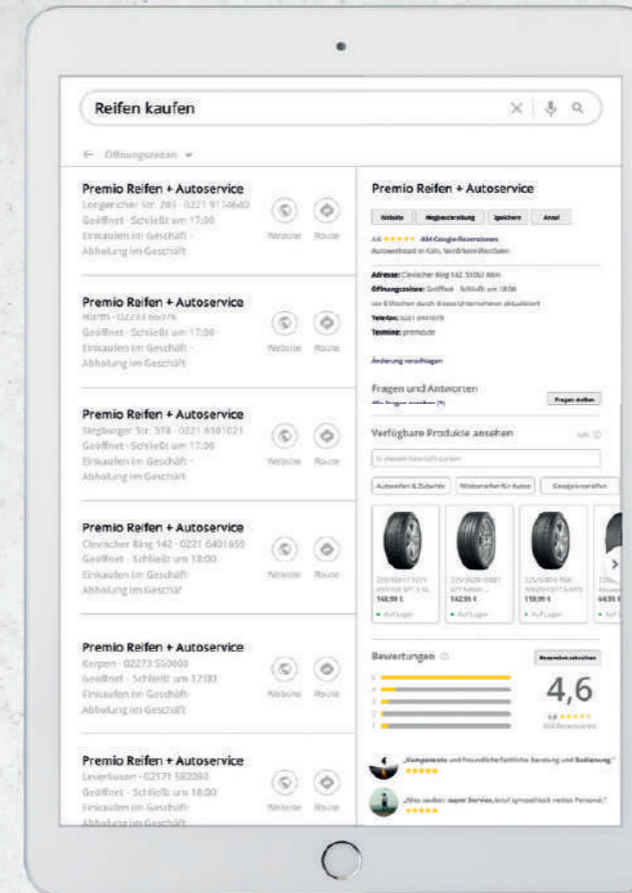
Reifen kaufen

← Öffnungszeiten ▾

Premio Reifen + Autoservice
Longericher Str. 285 · 0221 9174640
Geöffnet · Schließt um 17:00
Einkaufen im Geschäft ·
Abholung im Geschäft
Website Route

Premio Reifen + Autoservice
Hürth · 02233 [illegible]
Geöffnet · Schließt um 17:00
Einkaufen im Geschäft ·
Abholung im Geschäft
Website Route

Premio Reifen + Autoservice
Siegburger Str. 378 · 0221 8301021
Geöffnet · Schließt um 17:00
Einkaufen im Geschäft ·
Abholung im Geschäft
Website Route

Premio Reifen + Autoservice
Clevischer Ring 142 · 0221 6401655
Geöffnet · Schließt um 18:00
Einkaufen im Geschäft ·
Abholung im Geschäf
Website Route

Premio Reifen + Autoservice
Kerpen · 02273 550000
Geöffnet · Schließt um 17:00
Einkaufen im Geschäft ·
Abholung im Geschäft
Website Route

Premio Reifen + Autoservice
Leverkusen · 02171 582080
Geöffnet · Schließt um 18:00
Einkaufen im Geschäft ·
Abholung im Geschäft
Website Route

Premio Reifen + Autoservice
Website Wegbeschreibung Speichern Anruf
4,6 ★★★★★ 456 Google-Rezensionen
Autowerkstatt in Köln, Nordrhein-Westfalen
Adresse: Clevischer Ring 142, 51063 Köln
Öffnungszeiten: Geöffnet · Schließt um 18:00
Vor 6 Wochen durch dieses Unternehmen aktualisiert
Telefon: 0221 6401655
Termine: premio.de
Änderung vorschlagen

Fragen und Antworten
Alle Fragen ansehen (9)
Fragen stellen

Verfügbare Produkte ansehen
Info
In diesem Geschäft suchen
Autoreifen & Zubehör Winterreifen für Autos Ganzjahresreifen
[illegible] 148,99 € Auf Lager
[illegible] 142,99 € Auf Lager
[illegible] 119,99 € Auf Lager
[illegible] 64,99 € Auf Lager

Bewertungen
Rezension schreiben
5
4
3
2
1
4,6
4,6 ★★★★★
456 Rezensionen

„Kompetente und freundliche fachliche Beratung und Bedienung."
★★★★★
„Alles sauber, super Service, total sympathisch nettes Personal."
★★★★★